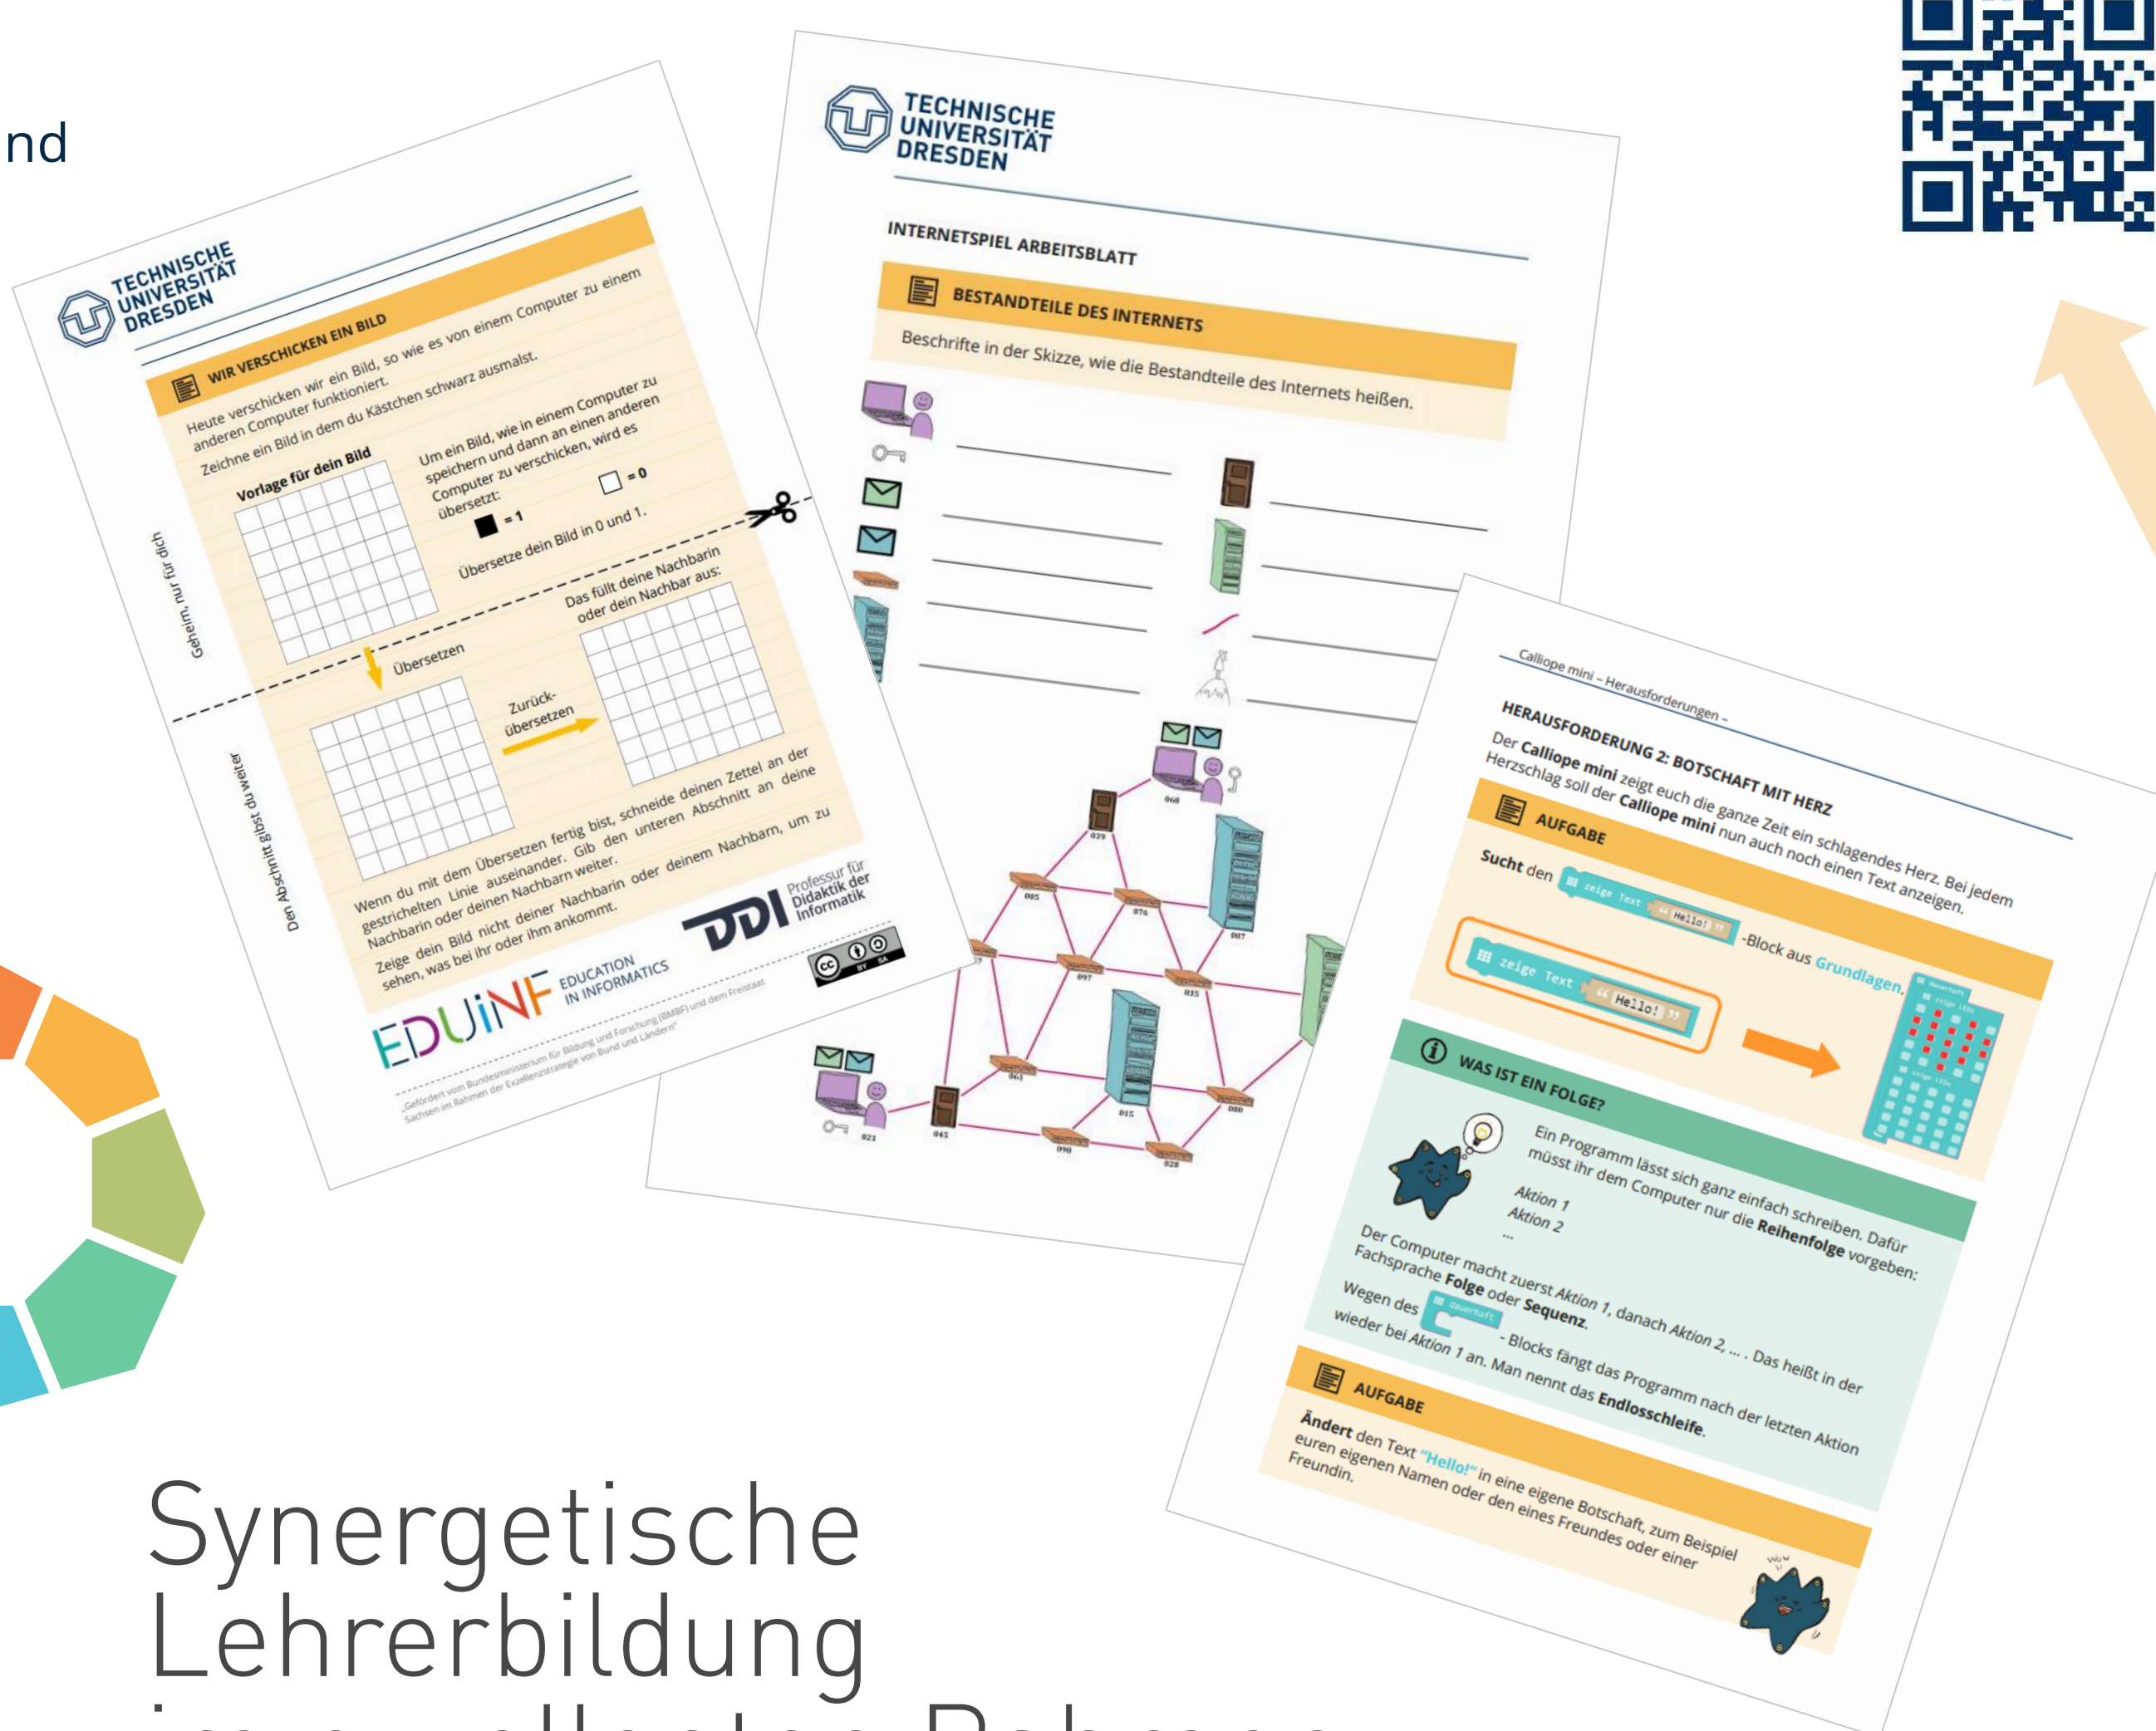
nd

TECHNISCHE UNIVERSITÄT DRESDEN

WIR VERSCHICKEN EIN BILD

Heute verschicken wir ein Bild, so wie es von einem Computer zu einem anderen Computer funktioniert.

Zeichne ein Bild in dem du Kästchen schwarz ausmalst.

Vorlage für dein Bild

Um ein Bild, wie in einem Computer zu speichern und dann an einen anderen Computer zu verschicken, wird es übersetzt:

= 1

= 0

Übersetze dein Bild in 0 und 1.

Geheim, nur für dich

Übersetzen

Das füllt deine Nachbarin oder dein Nachbar aus:

Zurück-übersetzen

Den Abschnitt gibst du weiter

Wenn du mit dem Übersetzen fertig bist, schneide deinen Zettel an der gestrichelten Linie auseinander. Gib den unteren Abschnitt an deine Nachbarin oder deinen Nachbarn weiter.

Zeige dein Bild nicht deiner Nachbarin oder deinem Nachbarn, um zu sehen, was bei ihr oder ihm ankommt.

EDUINF EDUCATION IN INFORMATICS

DDI Professur für Didaktik der Informatik

„Gefördert vom Bundesministerium für Bildung und Forschung (BMBF) und dem Freistaat Sachsen im Rahmen der Exzellenzstrategie von Bund und Ländern"

TECHNISCHE UNIVERSITÄT DRESDEN

INTERNETSPIEL ARBEITSBLATT

BESTANDTEILE DES INTERNETS

Beschrifte in der Skizze, wie die Bestandteile des Internets heißen.

Calliope mini – Herausforderungen –

HERAUSFORDERUNG 2: BOTSCHAFT MIT HERZ

Der Calliope mini zeigt euch die ganze Zeit ein schlagendes Herz. Bei jedem Herzschlag soll der Calliope mini nun auch noch einen Text anzeigen.

AUFGABE

Sucht den zeige Text "Hello!" -Block aus Grundlagen.

zeige Text "Hello!"

WAS IST EIN FOLGE?

Ein Programm lässt sich ganz einfach schreiben. Dafür müsst ihr dem Computer nur die Reihenfolge vorgeben:

Aktion 1
Aktion 2
...

Der Computer macht zuerst Aktion 1, danach Aktion 2, ... . Das heißt in der Fachsprache Folge oder Sequenz.

Wegen des dauerhaft - Blocks fängt das Programm nach der letzten Aktion wieder bei Aktion 1 an. Man nennt das Endlosschleife.

AUFGABE

Ändert den Text "Hello!" in eine eigene Botschaft, zum Beispiel euren eigenen Namen oder den eines Freundes oder einer Freundin.

Synergetische Lehrerbildung